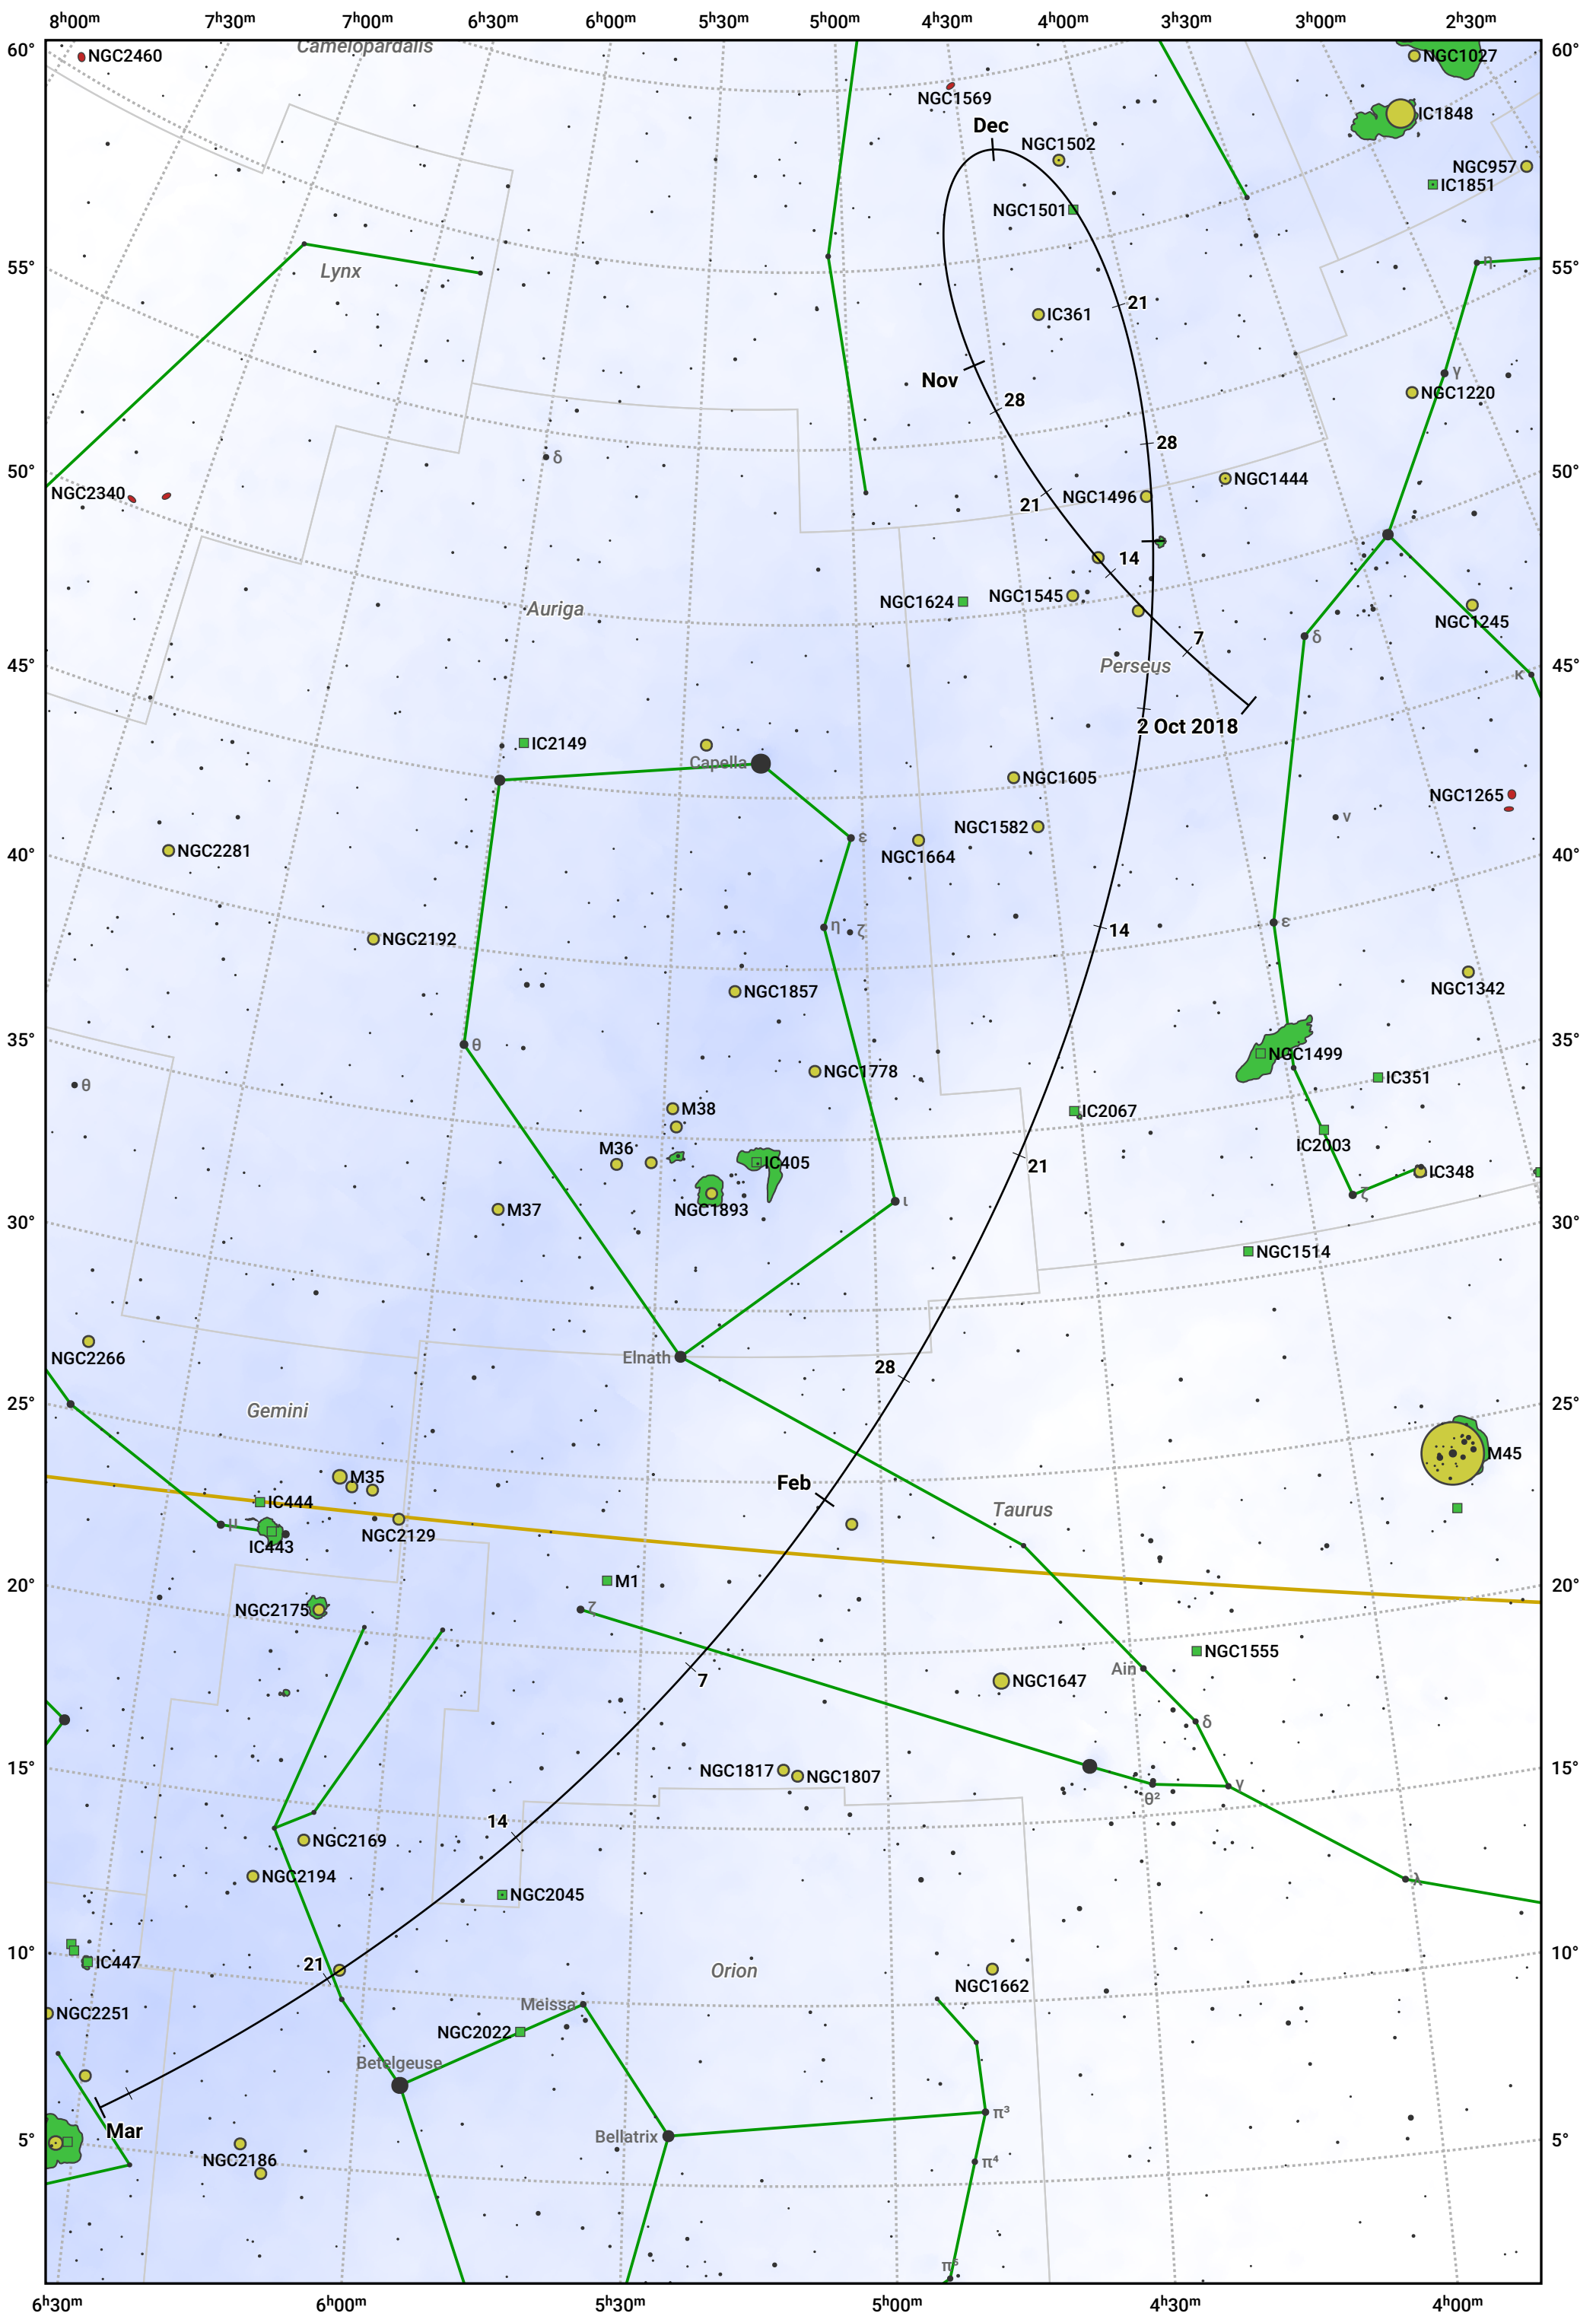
$8^h00^m$ $7^h30^m$ $7^h00^m$ $6^h30^m$ $6^h00^m$ $5^h30^m$ $5^h00^m$ $4^h30^m$ $4^h00^m$ $3^h30^m$ $3^h00^m$ $2^h30^m$

60° 55° 50° 45° 40° 35° 30° 25° 20° 15° 10° 5°

Camelopardalis
NGC2460
NGC1569
NGC1027
IC1848
NGC957
IC1851
Dec
NGC1502
NGC1501
Lynx
21
IC361
Nov
28
28
δ
NGC2340
21
NGC1496
NGC1444
14
Auriga
NGC1624
NGC1545
NGC1245
7
δ
Perseus
κ
2 Oct 2018
IC2149
Capella
NGC1605
NGC1265
ν
NGC1582
ε
NGC2281
NGC1664
η
ζ
14
ε
NGC2192
NGC1342
NGC1857
θ
NGC1499
θ
NGC1778
IC351
M38
IC2067
M36
IC2003
IC405
21
IC348
ι
M37
NGC1893
ζ
NGC1514
Elnath
NGC2266
28
Gemini
M45
M35
Feb
IC444
Taurus
μ
NGC2129
IC443
M1
NGC2175
ζ
NGC1555
Ain
7
NGC1647
δ
NGC1817
NGC1807
γ
$\theta^2$
14
NGC2169
λ
NGC2194
NGC2045
IC447
21
Orion
NGC1662
NGC2251
Meissa
NGC2022
Betelgeuse
$\pi^3$
Mar
Bellatrix
NGC2186
$\pi^4$
$\pi^5$

$6^h30^m$ $6^h00^m$ $5^h30^m$ $5^h00^m$ $4^h30^m$ $4^h00^m$